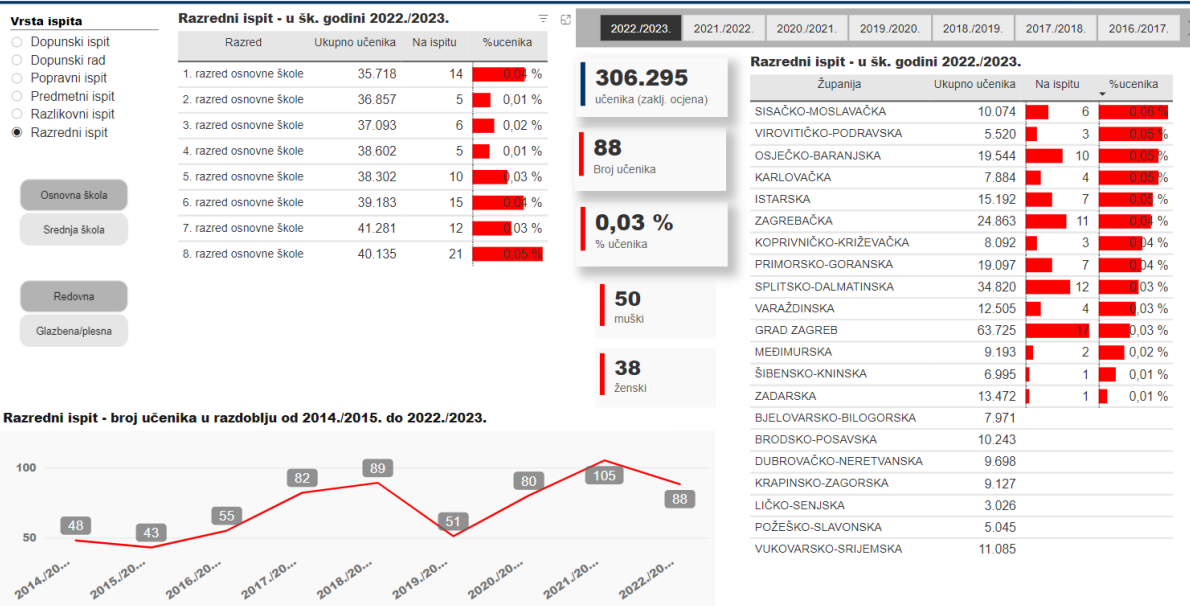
Vrsta ispita
Dopunski ispit
Dopunski rad
Popravni ispit
Predmetni ispit
Razlikovni ispit
Razredni ispit

Osnovna škola
Srednja škola

Redovna
Glazbena/plesna

Razredni ispit - u šk. godini 2022./2023.

| Razred | Ukupno učenika | Na ispitu | %učenika |
|---|---|---|---|
| 1. razred osnovne škole | 35.718 | 14 | 0,04 % |
| 2. razred osnovne škole | 36.857 | 5 | 0,01 % |
| 3. razred osnovne škole | 37.093 | 6 | 0,02 % |
| 4. razred osnovne škole | 38.602 | 5 | 0,01 % |
| 5. razred osnovne škole | 38.302 | 10 | 0,03 % |
| 6. razred osnovne škole | 39.183 | 15 | 0,04 % |
| 7. razred osnovne škole | 41.281 | 12 | 0,03 % |
| 8. razred osnovne škole | 40.135 | 21 | 0,05 % |

2022./2023. 2021./2022. 2020./2021. 2019./2020. 2018./2019. 2017./2018. 2016./2017.

306.295
učenika (zaklj. ocjena)

88
Broj učenika

0,03 %
% učenika

50
muški

38
ženski

Razredni ispit - u šk. godini 2022./2023.

| Županija | Ukupno učenika | Na ispitu | %učenika |
|---|---|---|---|
| SISAČKO-MOSLAVAČKA | 10.074 | 6 | 0,06 % |
| VIROVITIČKO-PODRAVSKA | 5.520 | 3 | 0,05 % |
| OSJEČKO-BARANJSKA | 19.544 | 10 | 0,05 % |
| KARLOVAČKA | 7.884 | 4 | 0,05 % |
| ISTARSKA | 15.192 | 7 | 0,05 % |
| ZAGREBAČKA | 24.863 | 11 | 0,04 % |
| KOPRIVNIČKO-KRIŽEVAČKA | 8.092 | 3 | 0,04 % |
| PRIMORSKO-GORANSKA | 19.097 | 7 | 0,04 % |
| SPLITSKO-DALMATINSKA | 34.820 | 12 | 0,03 % |
| VARAŽDINSKA | 12.505 | 4 | 0,03 % |
| GRAD ZAGREB | 63.725 | 17 | 0,03 % |
| MEĐIMURSKA | 9.193 | 2 | 0,02 % |
| ŠIBENSKO-KNINSKA | 6.995 | 1 | 0,01 % |
| ZADARSKA | 13.472 | 1 | 0,01 % |
| BJELOVARSKO-BILOGORSKA | 7.971 | | |
| BRODSKO-POSAVSKA | 10.243 | | |
| DUBROVAČKO-NERETVANSKA | 9.698 | | |
| KRAPINSKO-ZAGORSKA | 9.127 | | |
| LIČKO-SENJSKA | 3.026 | | |
| POŽEŠKO-SLAVONSKA | 5.045 | | |
| VUKOVARSKO-SRIJEMSKA | 11.085 | | |

Razredni ispit - broj učenika u razdoblju od 2014./2015. do 2022./2023.

100
50
48 43 55 82 89 51 80 105 88
2014./20... 2015./20... 2016./20... 2017./20... 2018./20... 2019./20... 2020./20... 2021./20... 2022./20...